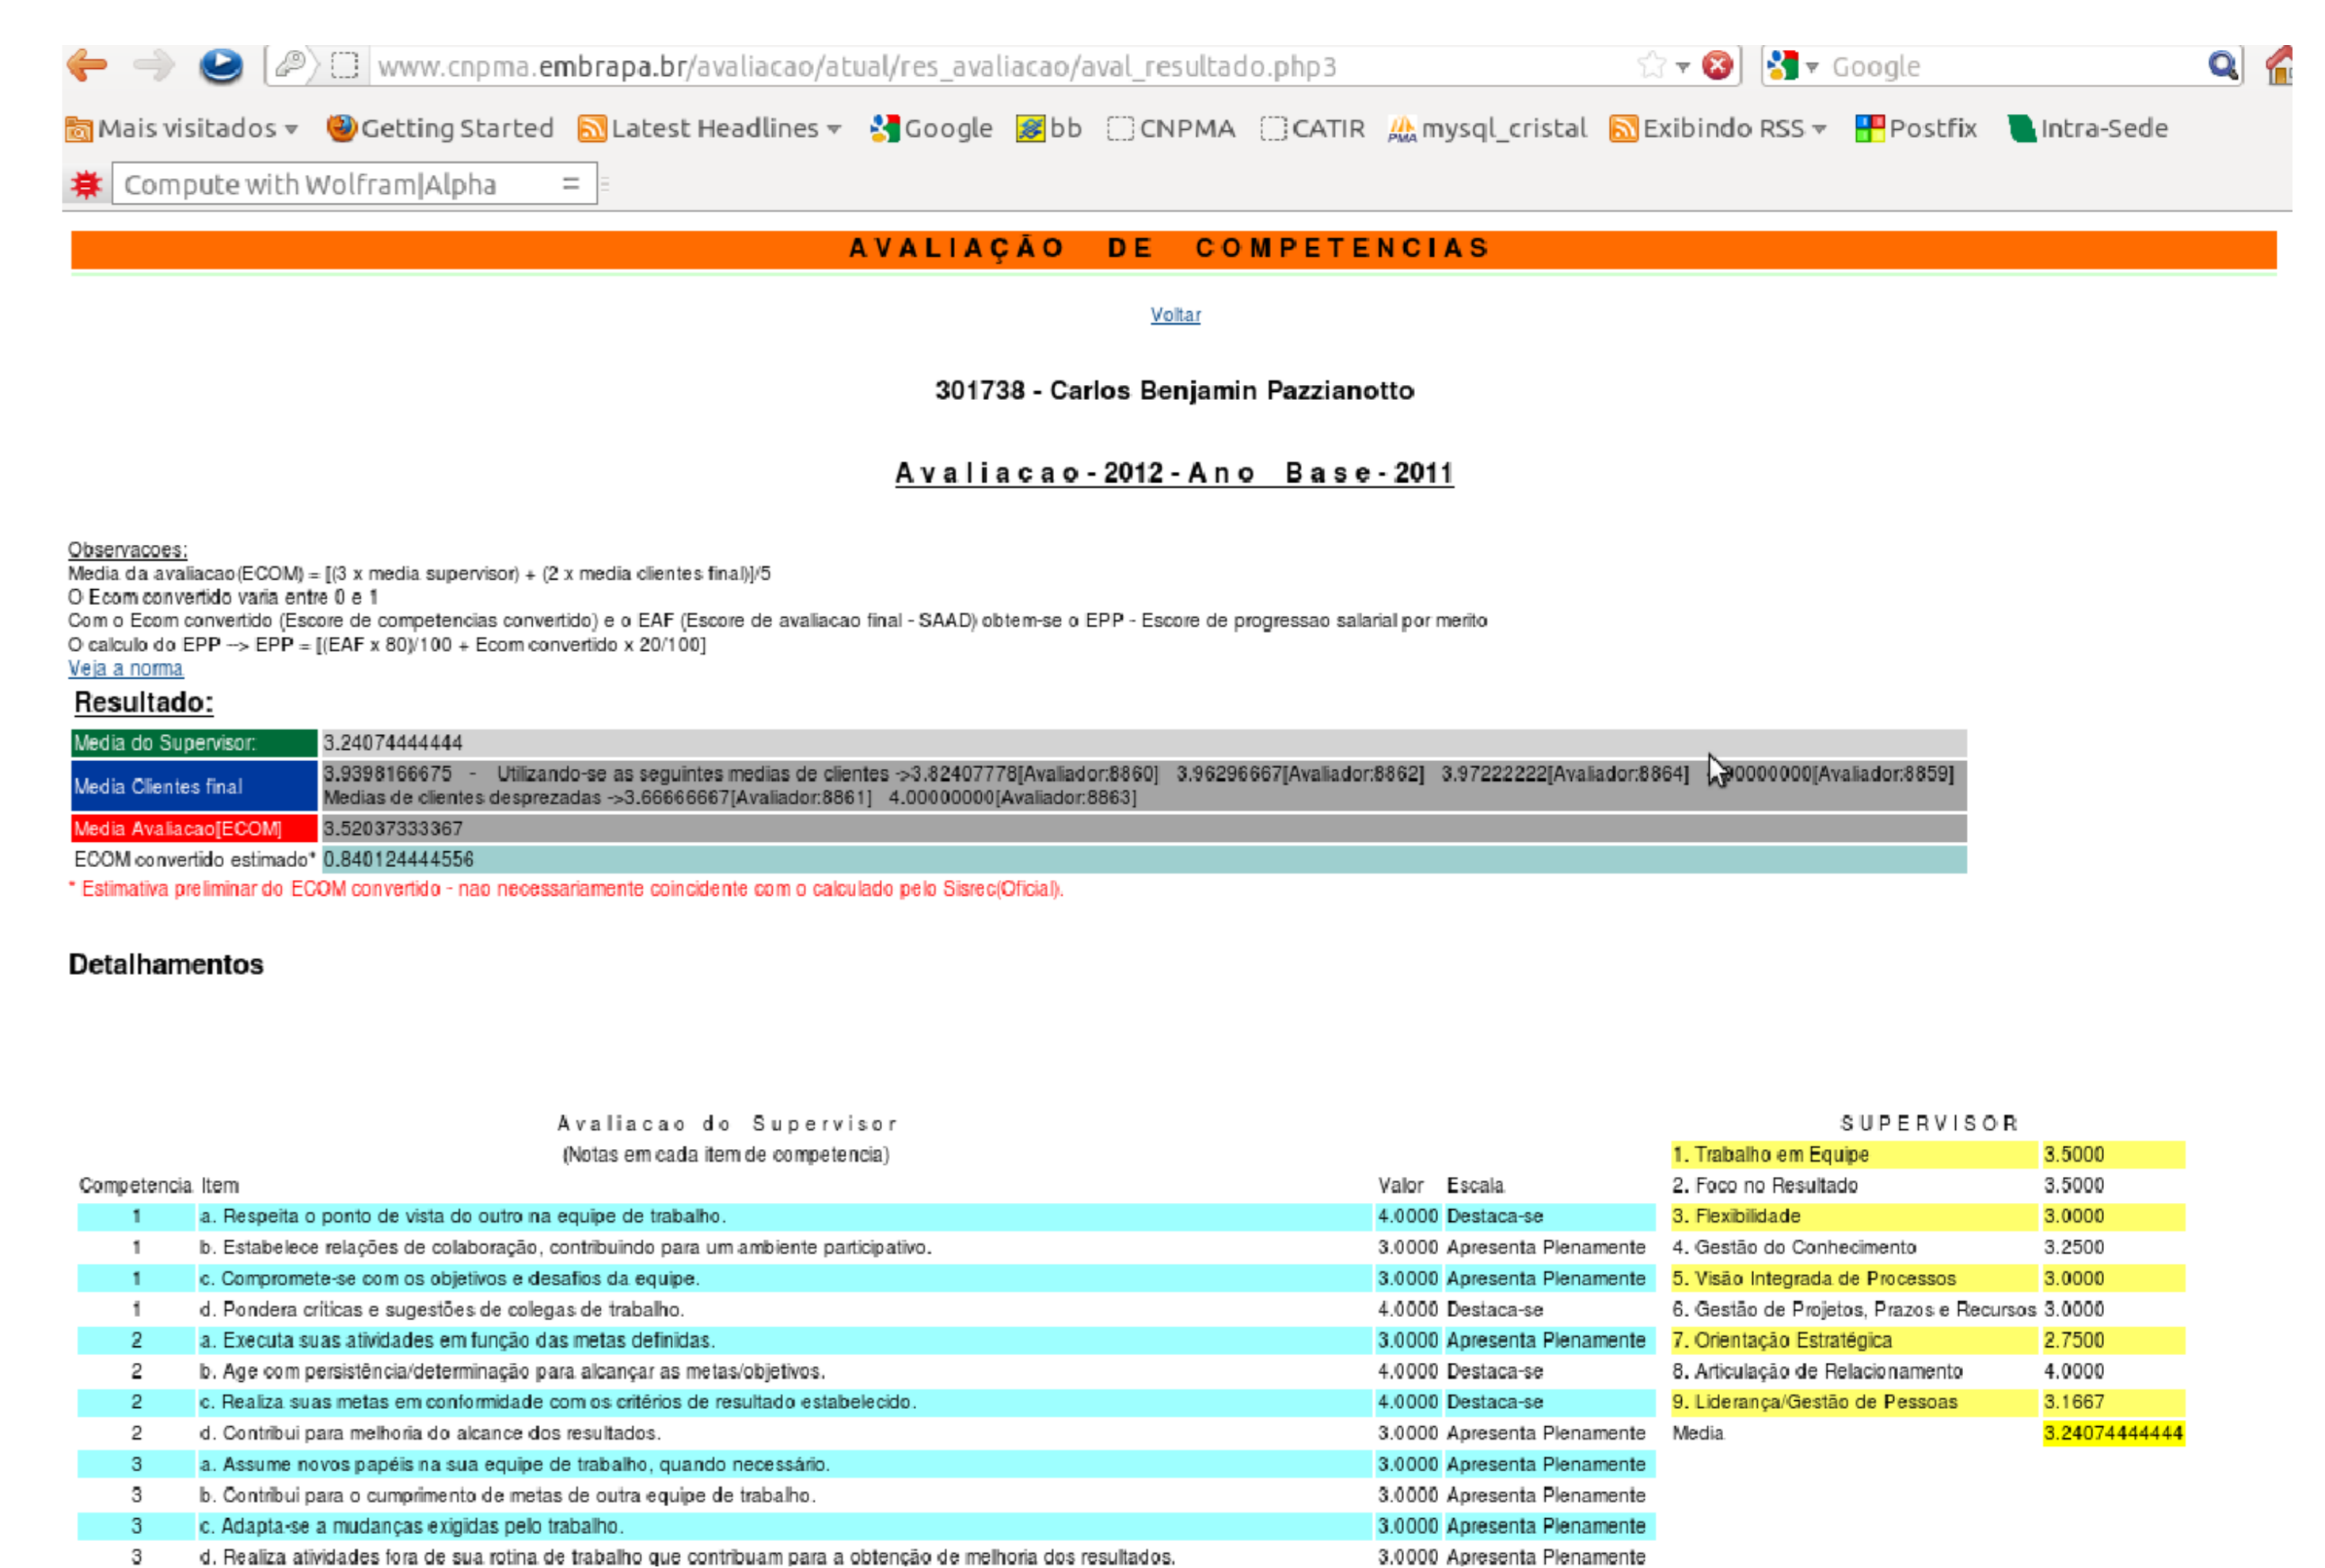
www.cnpma.embrapa.br/avaliacao/atual/res_avaliacao/aval_resultado.php3

Google

Mais visitados Getting Started Latest Headlines Google bb CNPMA CATIR mysql_cristal Exibindo RSS Postfix Intra-Sede

Compute with Wolfram|Alpha =

AVALIAÇÃO DE COMPETENCIAS

Voltar

301738 - Carlos Benjamin Pazzianotto

Avaliacao - 2012 - Ano Base - 2011

Observacoes:
Media da avaliacao(ECOM) = [(3 x media supervisor) + (2 x media clientes final)]/5
O Ecom convertido varia entre 0 e 1
Com o Ecom convertido (Escore de competencias convertido) e o EAF (Escore de avaliacao final - SAAD) obtem-se o EPP - Escore de progressao salarial por merito
O calculo do EPP --> EPP = [(EAF x 80)/100 + Ecom convertido x 20/100]
Veja a norma

Resultado:

| | |
|---|---|
| Media do Supervisor: | 3.24074444444 |
| Media Clientes final | 3.9398166675 - Utilizando-se as seguintes medias de clientes ->3.82407778[Avaliador:8860] 3.96296667[Avaliador:8862] 3.97222222[Avaliador:8864] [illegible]0000000[Avaliador:8859] Medias de clientes desprezadas ->3.66666667[Avaliador:8861] 4.00000000[Avaliador:8863] |
| Media Avaliacao[ECOM] | 3.52037333367 |
| ECOM convertido estimado* | 0.840124444556 |

* Estimativa preliminar do ECOM convertido - nao necessariamente coincidente com o calculado pelo Sisrec(Oficial).

Detalhamentos

Avaliacao do Supervisor
(Notas em cada item de competencia)

| Competencia | Item | Valor | Escala |
|---|---|---|---|
| 1 | a. Respeita o ponto de vista do outro na equipe de trabalho. | 4.0000 | Destaca-se |
| 1 | b. Estabelece relações de colaboração, contribuindo para um ambiente participativo. | 3.0000 | Apresenta Plenamente |
| 1 | c. Compromete-se com os objetivos e desafios da equipe. | 3.0000 | Apresenta Plenamente |
| 1 | d. Pondera críticas e sugestões de colegas de trabalho. | 4.0000 | Destaca-se |
| 2 | a. Executa suas atividades em função das metas definidas. | 3.0000 | Apresenta Plenamente |
| 2 | b. Age com persistência/determinação para alcançar as metas/objetivos. | 4.0000 | Destaca-se |
| 2 | c. Realiza suas metas em conformidade com os critérios de resultado estabelecido. | 4.0000 | Destaca-se |
| 2 | d. Contribui para melhoria do alcance dos resultados. | 3.0000 | Apresenta Plenamente |
| 3 | a. Assume novos papéis na sua equipe de trabalho, quando necessário. | 3.0000 | Apresenta Plenamente |
| 3 | b. Contribui para o cumprimento de metas de outra equipe de trabalho. | 3.0000 | Apresenta Plenamente |
| 3 | c. Adapta-se a mudanças exigidas pelo trabalho. | 3.0000 | Apresenta Plenamente |
| 3 | d. Realiza atividades fora de sua rotina de trabalho que contribuam para a obtenção de melhoria dos resultados. | 3.0000 | Apresenta Plenamente |

SUPERVISOR

| | |
|---|---|
| 1. Trabalho em Equipe | 3.5000 |
| 2. Foco no Resultado | 3.5000 |
| 3. Flexibilidade | 3.0000 |
| 4. Gestão do Conhecimento | 3.2500 |
| 5. Visão Integrada de Processos | 3.0000 |
| 6. Gestão de Projetos, Prazos e Recursos | 3.0000 |
| 7. Orientação Estratégica | 2.7500 |
| 8. Articulação de Relacionamento | 4.0000 |
| 9. Liderança/Gestão de Pessoas | 3.1667 |
| Media | 3.24074444444 |